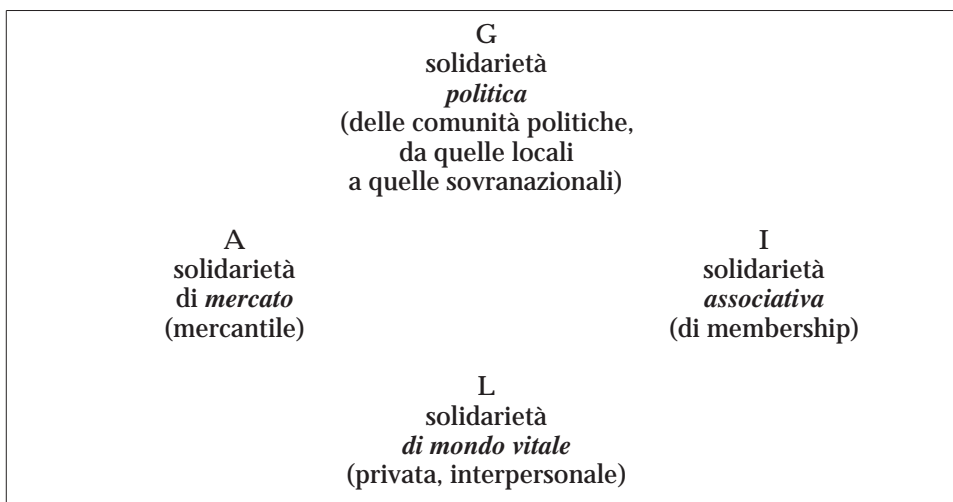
G
solidarietà
*politica*
(delle comunità politiche,
da quelle locali
a quelle sovranazionali)

A
solidarietà
di *mercato*
(mercantile)

I
solidarietà
*associativa*
(di membership)

L
solidarietà
*di mondo vitale*
(privata, interpersonale)